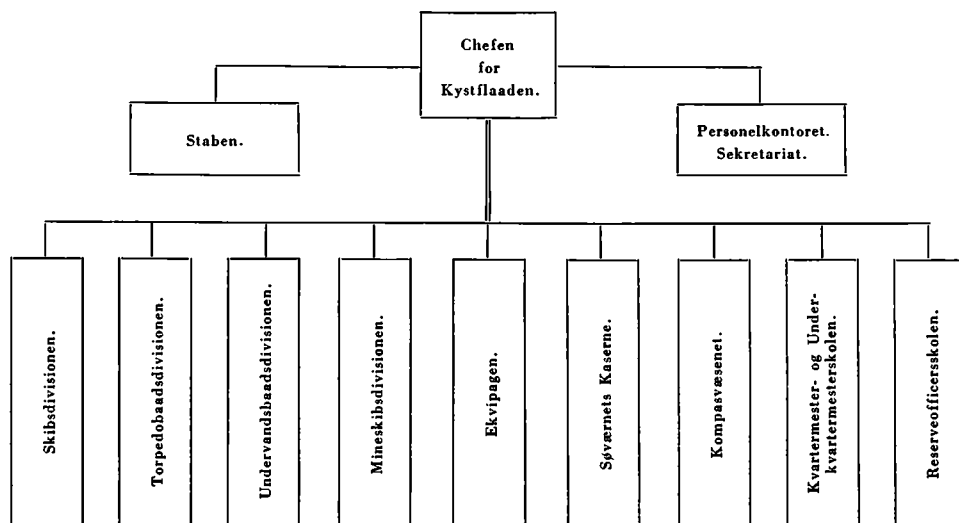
Chefen for Kystflaaden.

Staben.

Personelkontoret. Sekretariat.

Skibsdivisionen.

Torpedobaadsdivisionen.

Undervandsbaadsdivisionen.

Mineskibsdivisionen.

Ekvipagen.

Søværnets Kaserne.

Kompasvæsenet.

Kvartermester- og Underkvartermesterskolen.

Reserveofficersskolen.